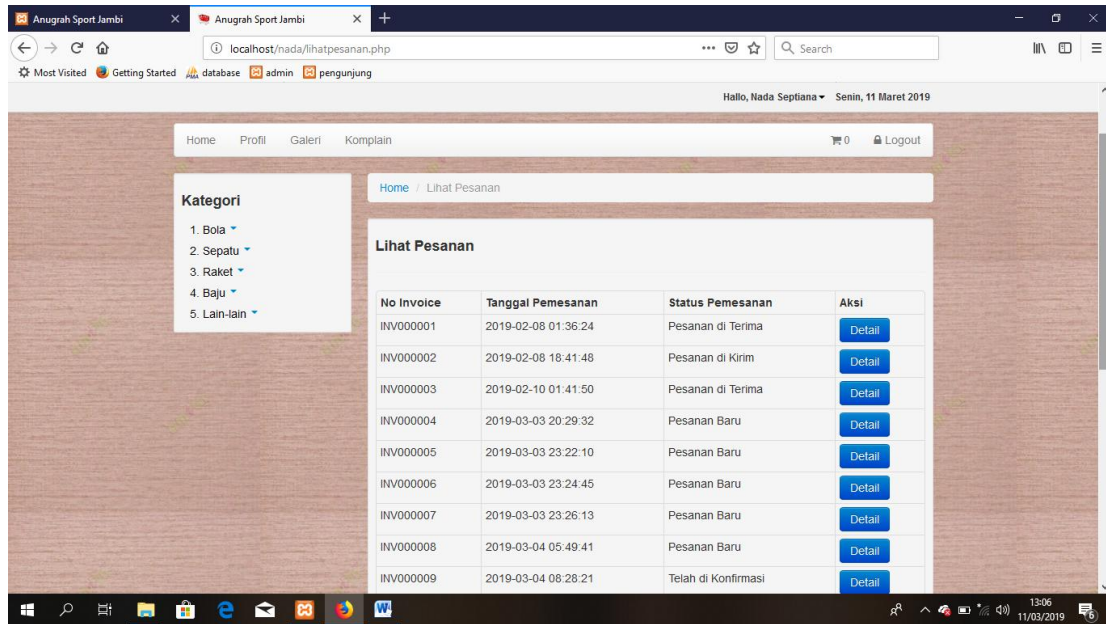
Anugrah Sport Jambi
Anugrah Sport Jambi

localhost/nada/lihatpesanan.php

Search

Most Visited Getting Started database admin pengunjung

Hallo, Nada Septiana Senin, 11 Maret 2019

Home Profil Galeri Komplain 0 Logout

Kategori
1. Bola
2. Sepatu
3. Raket
4. Baju
5. Lain-lain

Home / Lihat Pesanan

Lihat Pesanan

| No Invoice | Tanggal Pemesanan | Status Pemesanan | Aksi |
|---|---|---|---|
| INV000001 | 2019-02-08 01:36:24 | Pesanan di Terima | Detail |
| INV000002 | 2019-02-08 18:41:48 | Pesanan di Kirim | Detail |
| INV000003 | 2019-02-10 01:41:50 | Pesanan di Terima | Detail |
| INV000004 | 2019-03-03 20:29:32 | Pesanan Baru | Detail |
| INV000005 | 2019-03-03 23:22:10 | Pesanan Baru | Detail |
| INV000006 | 2019-03-03 23:24:45 | Pesanan Baru | Detail |
| INV000007 | 2019-03-03 23:26:13 | Pesanan Baru | Detail |
| INV000008 | 2019-03-04 05:49:41 | Pesanan Baru | Detail |
| INV000009 | 2019-03-04 08:28:21 | Telah di Konfirmasi | Detail |

13:06
11/03/2019